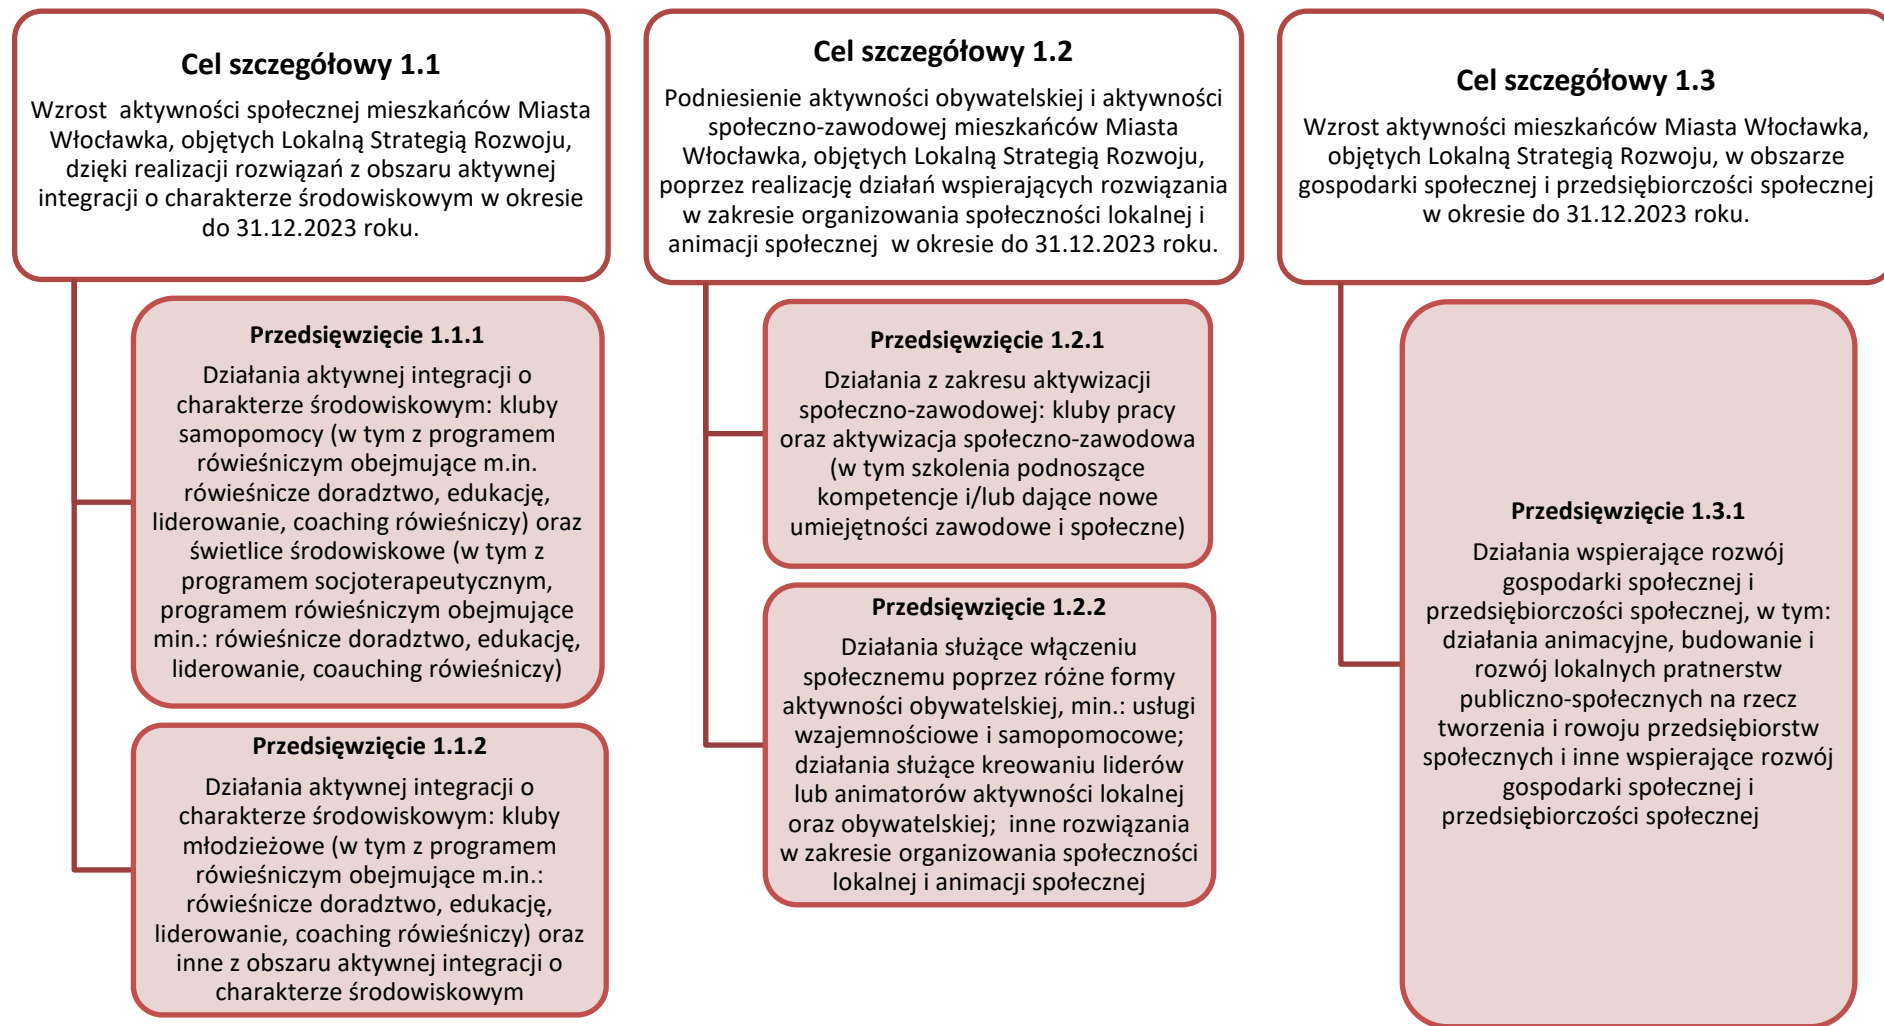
**Cel szczegółowy 1.1**

Wzrost aktywności społecznej mieszkańców Miasta Włocławka, objętych Lokalną Strategią Rozwoju, dzięki realizacji rozwiązań z obszaru aktywnej integracji o charakterze środowiskowym w okresie do 31.12.2023 roku.

**Przedsięwzięcie 1.1.1**

Działania aktywnej integracji o charakterze środowiskowym: kluby samopomocy (w tym z programem rówieśniczym obejmujące m.in. rówieśnicze doradztwo, edukację, liderowanie, coaching rówieśniczy) oraz świetlice środowiskowe (w tym z programem socjoterapeutycznym, programem rówieśniczym obejmujące min.: rówieśnicze doradztwo, edukację, liderowanie, coauching rówieśniczy)

**Przedsięwzięcie 1.1.2**

Działania aktywnej integracji o charakterze środowiskowym: kluby młodzieżowe (w tym z programem rówieśniczym obejmujące m.in.: rówieśnicze doradztwo, edukację, liderowanie, coaching rówieśniczy) oraz inne z obszaru aktywnej integracji o charakterze środowiskowym

**Cel szczegółowy 1.2**

Podniesienie aktywności obywatelskiej i aktywności społeczno-zawodowej mieszkańców Miasta Włocławka, objętych Lokalną Strategią Rozwoju, poprzez realizację działań wspierających rozwiązania w zakresie organizowania społeczności lokalnej i animacji społecznej w okresie do 31.12.2023 roku.

**Przedsięwzięcie 1.2.1**

Działania z zakresu aktywizacji społeczno-zawodowej: kluby pracy oraz aktywizacja społeczno-zawodowa (w tym szkolenia podnoszące kompetencje i/lub dające nowe umiejętności zawodowe i społeczne)

**Przedsięwzięcie 1.2.2**

Działania służące włączeniu społecznemu poprzez różne formy aktywności obywatelskiej, min.: usługi wzajemnościowe i samopomocowe; działania służące kreowaniu liderów lub animatorów aktywności lokalnej oraz obywatelskiej; inne rozwiązania w zakresie organizowania społeczności lokalnej i animacji społecznej

**Cel szczegółowy 1.3**

Wzrost aktywności mieszkańców Miasta Włocławka, objętych Lokalną Strategią Rozwoju, w obszarze gospodarki społecznej i przedsiębiorczości społecznej w okresie do 31.12.2023 roku.

**Przedsięwzięcie 1.3.1**

Działania wspierające rozwój gospodarki społecznej i przedsiębiorczości społecznej, w tym: działania animacyjne, budowanie i rozwój lokalnych pratnerstw publiczno-społecznych na rzecz tworzenia i rowoju przedsiębiorstw społecznych i inne wspierające rozwój gospodarki społecznej i przedsiębiorczości społecznej